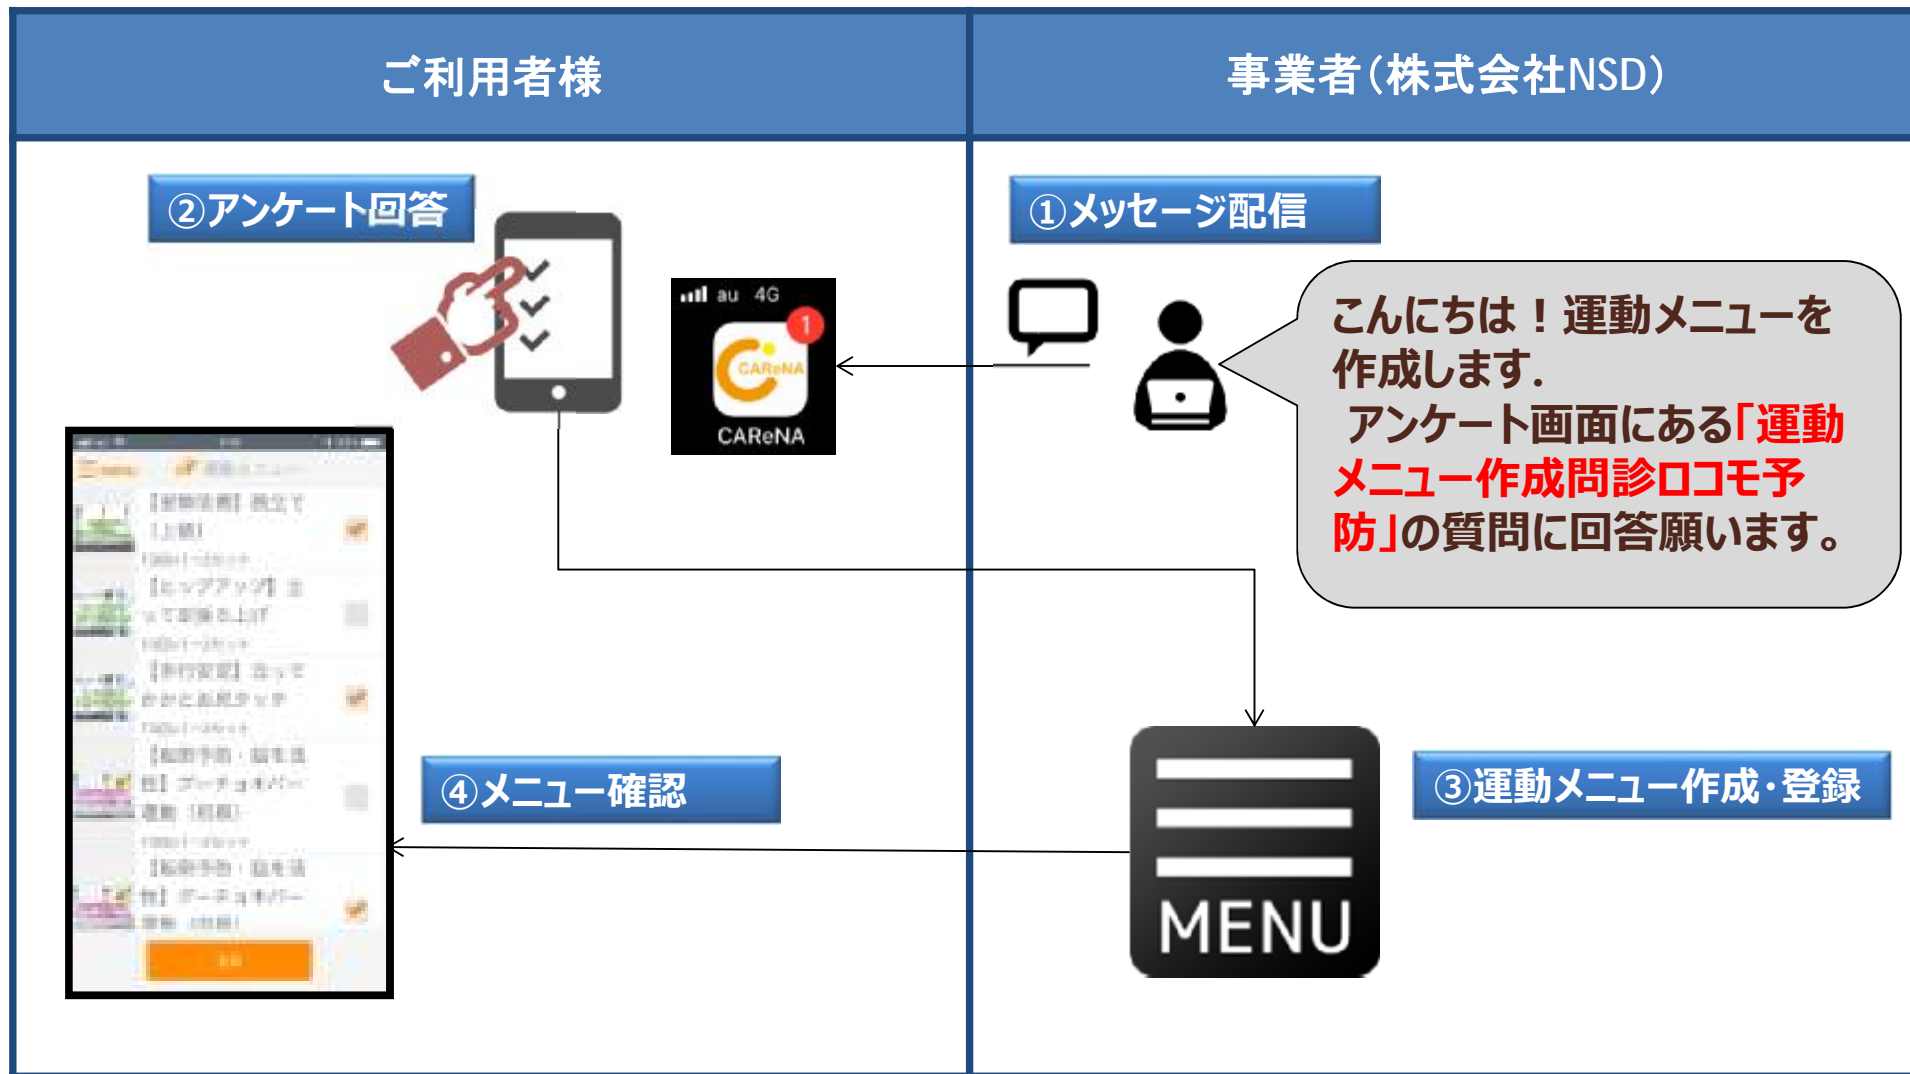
ご利用者様

事業者(株式会社NSD)

②アンケート回答

①メッセージ配信

au 4G

1

CAReNA

CAReNA

こんにちは！運動メニューを作成します.
アンケート画面にある「運動メニュー作成問診ロコモ予防」の質問に回答願います。

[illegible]

④メニュー確認

③運動メニュー作成・登録

MENU